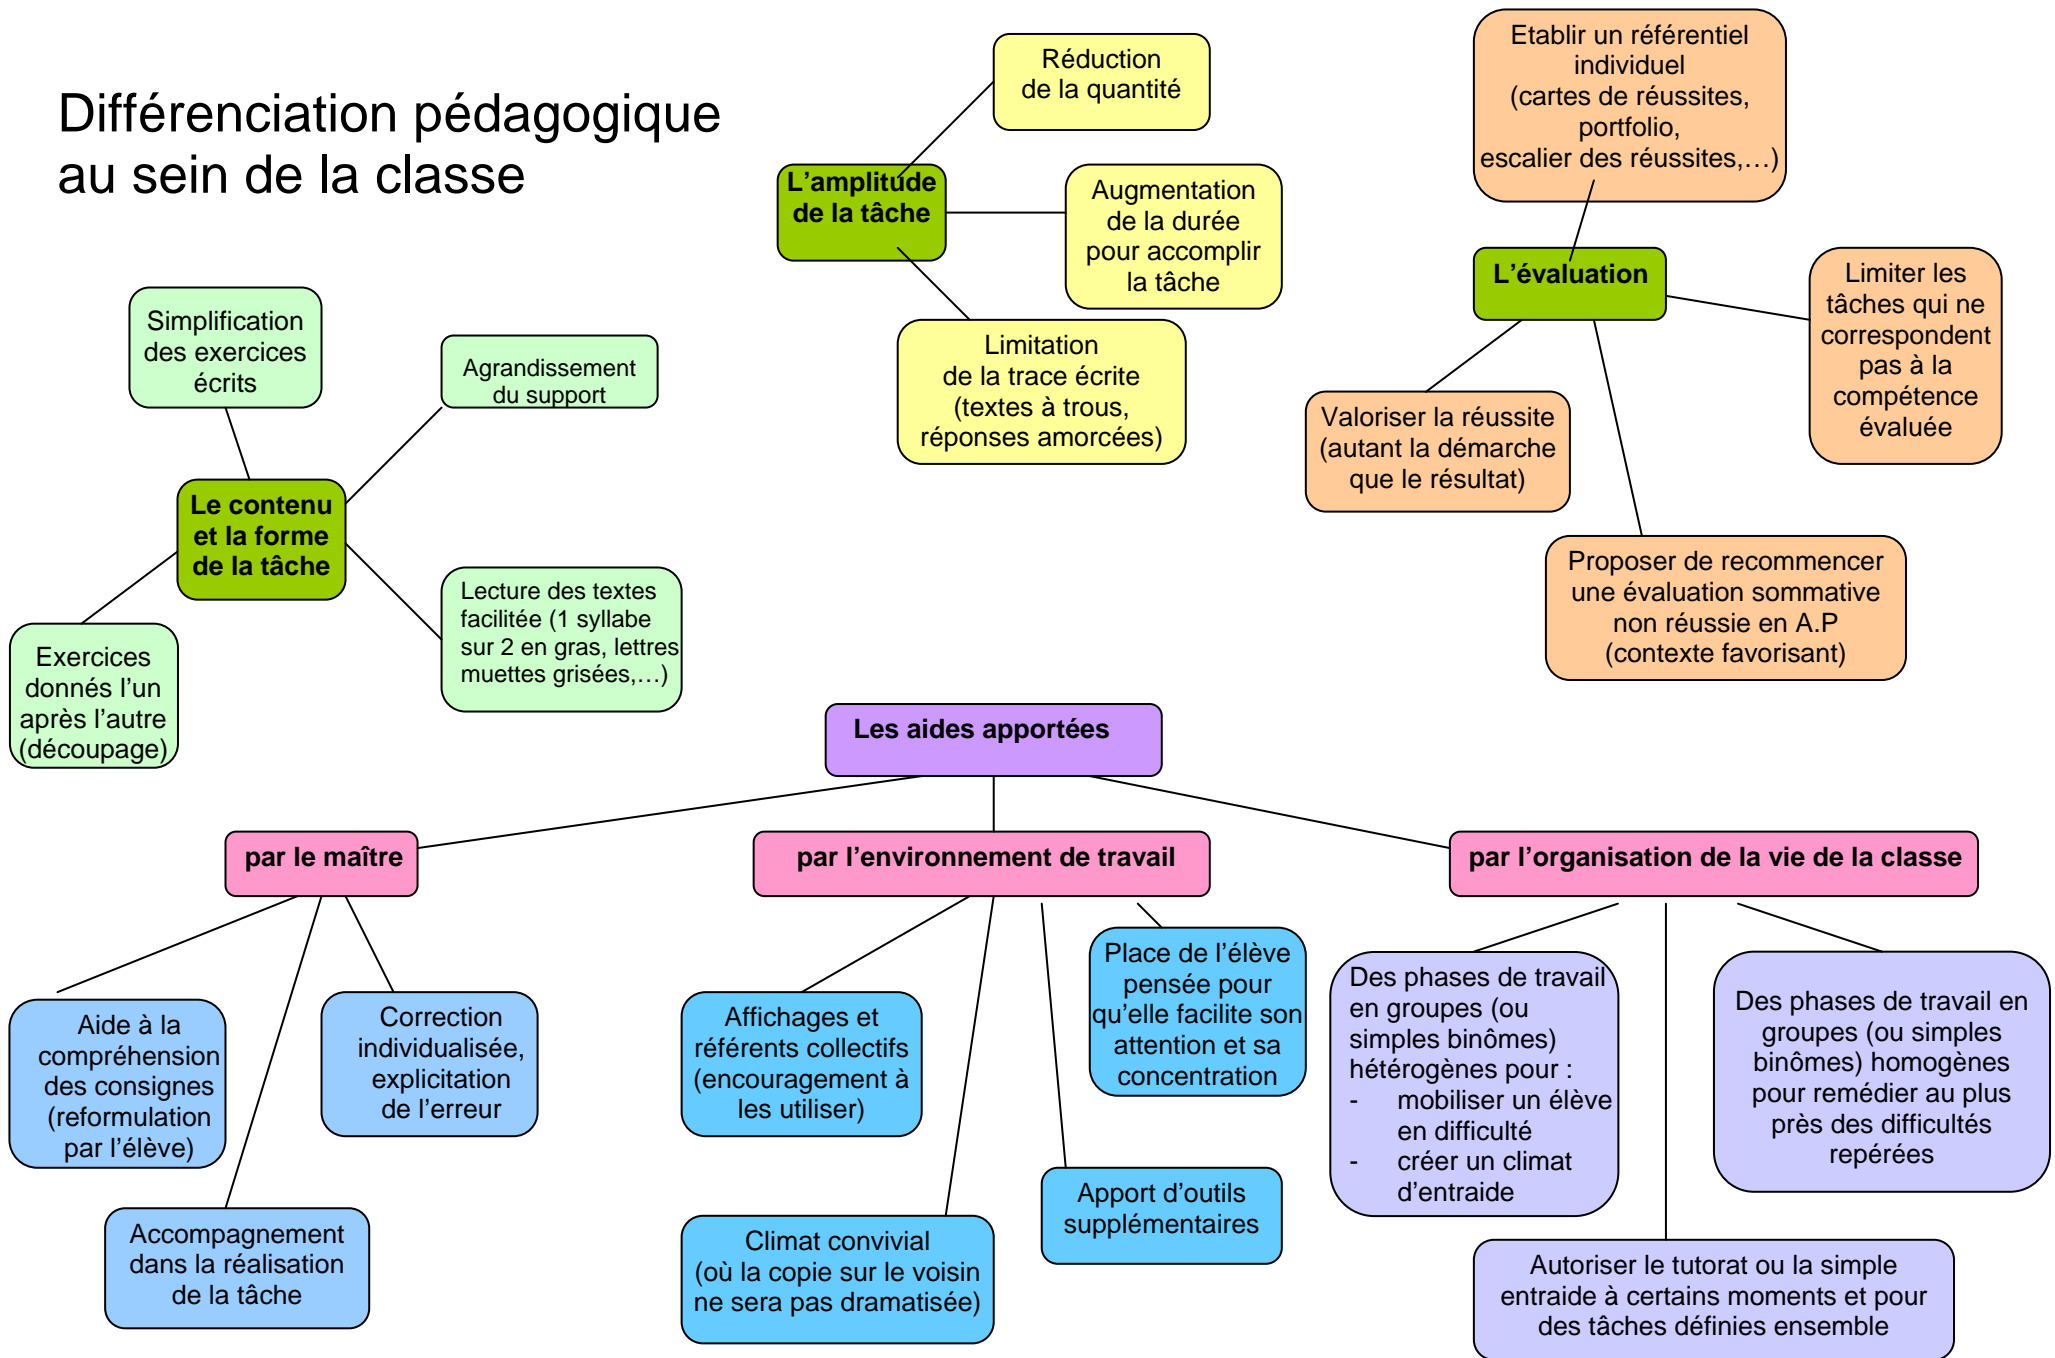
Différenciation pédagogique au sein de la classe

L'amplitude de la tâche

Réduction de la quantité

Augmentation de la durée pour accomplir la tâche

Limitation de la trace écrite (textes à trous, réponses amorcées)

Etablir un référentiel individuel (cartes de réussites, portfolio, escalier des réussites,…)

L'évaluation

Limiter les tâches qui ne correspondent pas à la compétence évaluée

Valoriser la réussite (autant la démarche que le résultat)

Proposer de recommencer une évaluation sommative non réussie en A.P (contexte favorisant)

Simplification des exercices écrits

Agrandissement du support

Le contenu et la forme de la tâche

Lecture des textes facilitée (1 syllabe sur 2 en gras, lettres muettes grisées,…)

Exercices donnés l'un après l'autre (découpage)

Les aides apportées

par le maître

par l'environnement de travail

par l'organisation de la vie de la classe

Aide à la compréhension des consignes (reformulation par l'élève)

Correction individualisée, explicitation de l'erreur

Accompagnement dans la réalisation de la tâche

Affichages et référents collectifs (encouragement à les utiliser)

Place de l'élève pensée pour qu'elle facilite son attention et sa concentration

Apport d'outils supplémentaires

Climat convivial (où la copie sur le voisin ne sera pas dramatisée)

Des phases de travail en groupes (ou simples binômes) hétérogènes pour :
- mobiliser un élève en difficulté
- créer un climat d'entraide

Des phases de travail en groupes (ou simples binômes) homogènes pour remédier au plus près des difficultés repérées

Autoriser le tutorat ou la simple entraide à certains moments et pour des tâches définies ensemble